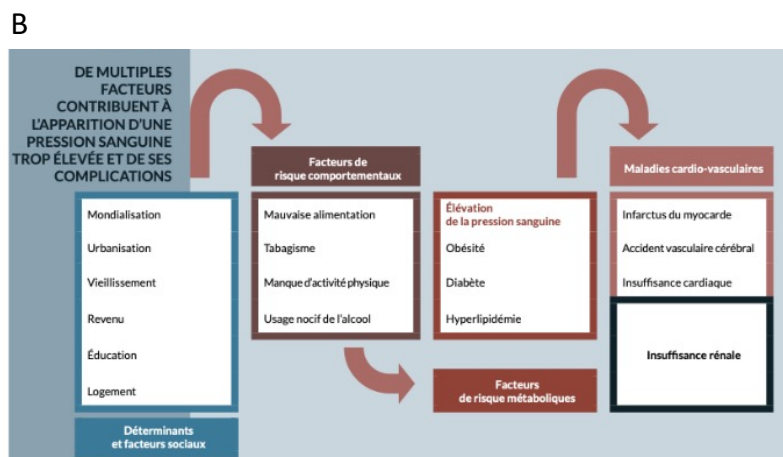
B

DE MULTIPLES FACTEURS CONTRIBUENT À L'APPARITION D'UNE PRESSION SANGUINE TROP ÉLEVÉE ET DE SES COMPLICATIONS

Mondialisation
Urbanisation
Vieillissement
Revenu
Éducation
Logement

Déterminants et facteurs sociaux

Facteurs de risque comportementaux

Mauvaise alimentation
Tabagisme
Manque d'activité physique
Usage nocif de l'alcool

Élévation de la pression sanguine
Obésité
Diabète
Hyperlipidémie

Facteurs de risque métaboliques

Maladies cardio-vasculaires

Infarctus du myocarde
Accident vasculaire cérébral
Insuffisance cardiaque

Insuffisance rénale